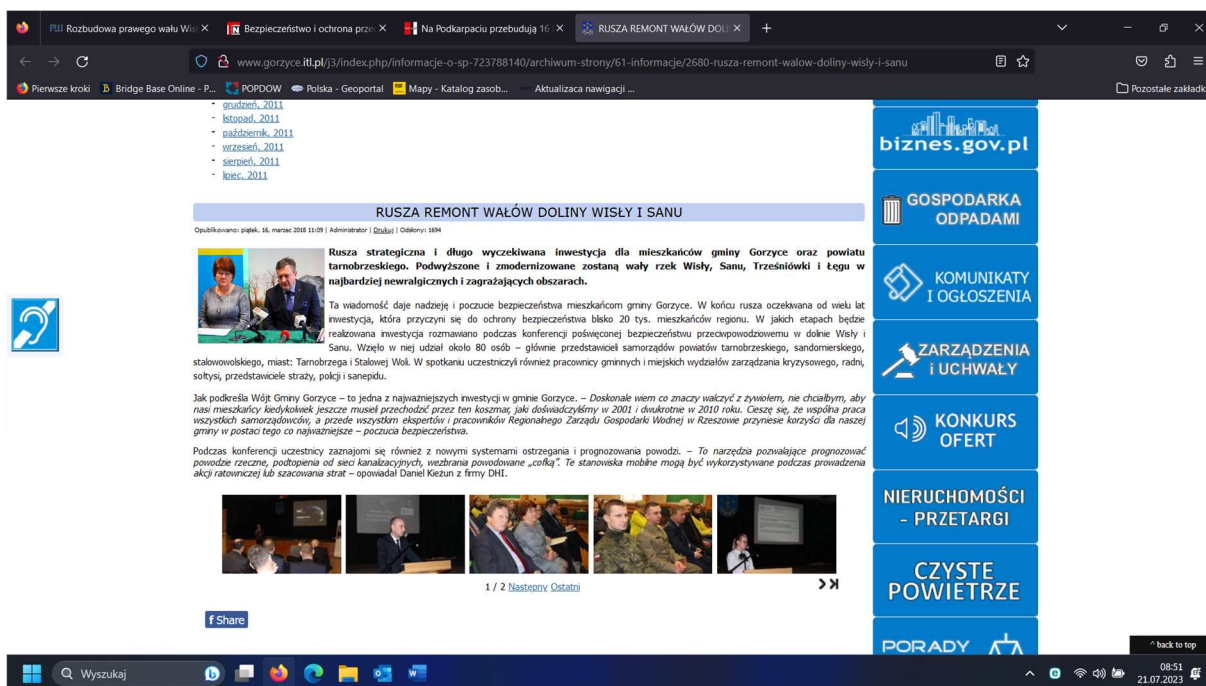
PIJ Rozbudowa prawego wału Wis ×
Bezpieczeństwo i ochrona prze ×
Na Podkarpaciu przebudują 16 ×
RUSZA REMONT WAŁÓW DOLI ×
+

www.gorzyce.itl.pl/j3/index.php/informacje-o-sp-723788140/archiwum-strony/61-informacje/2680-rusza-remont-walow-doliny-wisly-i-sanu

Pierwsze kroki
Bridge Base Online - P...
POPDOW
Polska - Geoportal
Mapy - Katalog zasob...
Aktualizaca nawigacji ...
Pozostałe zakładki

- grudzień, 2011
- listopad, 2011
- październik, 2011
- wrzesień, 2011
- sierpień, 2011
- lipiec, 2011

RUSZA REMONT WAŁÓW DOLINY WISŁY I SANU

Opublikowano: piątek, 16, marzec 2018 11:09 | Administrator | Drukuj | Odsłony: 1694

Rusza strategiczna i długo wyczekiwana inwestycja dla mieszkańców gminy Gorzyce oraz powiatu tarnobrzeskiego. Podwyższone i zmodernizowane zostaną wały rzek Wisły, Sanu, Trześniówki i Łęgu w najbardziej newralgicznych i zagrażających obszarach.

Ta wiadomość daje nadzieję i poczucie bezpieczeństwa mieszkańcom gminy Gorzyce. W końcu rusza oczekiwana od wielu lat inwestycja, która przyczyni się do ochrony bezpieczeństwa blisko 20 tys. mieszkańców regionu. W jakich etapach będzie realizowana inwestycja rozmawiano podczas konferencji poświęconej bezpieczeństwu przeciwpowodziowemu w dolinie Wisły i Sanu. Wzięło w niej udział około 80 osób – głównie przedstawiciel samorządów powiatów tarnobrzeskiego, sandomierskiego, stalowowolskiego, miast: Tarnobrzega i Stalowej Woli. W spotkaniu uczestniczyli również pracownicy gminnych i miejskich wydziałów zarządzania kryzysowego, radni, sołtysi, przedstawiciele straży, policji i sanepidu.

Jak podkreśla Wójt Gminy Gorzyce – to jedna z najważniejszych inwestycji w gminie Gorzyce. – Doskonale wiem co znaczy walczyć z żywiołem, nie chciałbym, aby nasi mieszkańcy kiedykolwiek jeszcze musieli przechodzić przez ten koszmar, jaki doświadczyliśmy w 2001 i dwukrotnie w 2010 roku. Cieszę się, że wspólna praca wszystkich samorządowców, a przede wszystkim ekspertów i pracowników Regionalnego Zarządu Gospodarki Wodnej w Rzeszowie przyniesie korzyści dla naszej gminy w postaci tego co najważniejsze – poczucia bezpieczeństwa.

Podczas konferencji uczestnicy zaznajomi się również z nowymi systemami ostrzegania i prognozowania powodzi. – To narzędzia pozwalające prognozować powodzie rzeczne, podtopienia od sieci kanalizacyjnych, wezbrania powodowane „cofką". Te stanowiska mobilne mogą być wykorzystywane podczas prowadzenia akcji ratowniczej lub szacowania strat – opowiadał Daniel Kieżun z firmy DHI.

1 / 2 Nastepny Ostatni

f Share

biznes.gov.pl
GOSPODARKA ODPADAMI
KOMUNIKATY I OGŁOSZENIA
ZARZĄDZENIA I UCHWAŁY
KONKURS OFERT
NIERUCHOMOŚCI - PRZETARGI
CZYSTE POWIETRZE
PORADY

^ back to top

Wyszukaj
08:51
21.07.2023